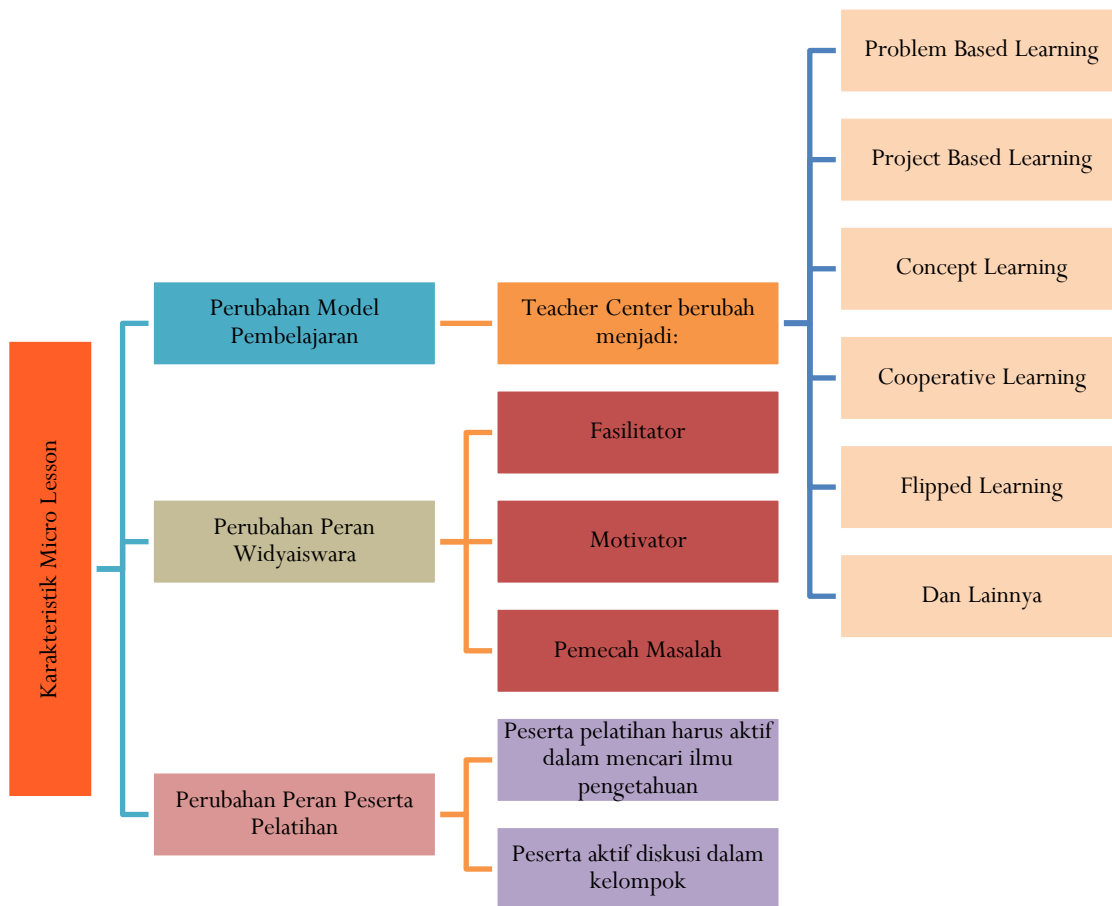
Karakteristik Micro Lesson

Perubahan Model Pembelajaran

Teacher Center berubah menjadi:

Problem Based Learning

Project Based Learning

Concept Learning

Cooperative Learning

Flipped Learning

Dan Lainnya

Perubahan Peran Widyaiswara

Fasilitator

Motivator

Pemecah Masalah

Perubahan Peran Peserta Pelatihan

Peserta pelatihan harus aktif dalam mencari ilmu pengetahuan

Peserta aktif diskusi dalam kelompok